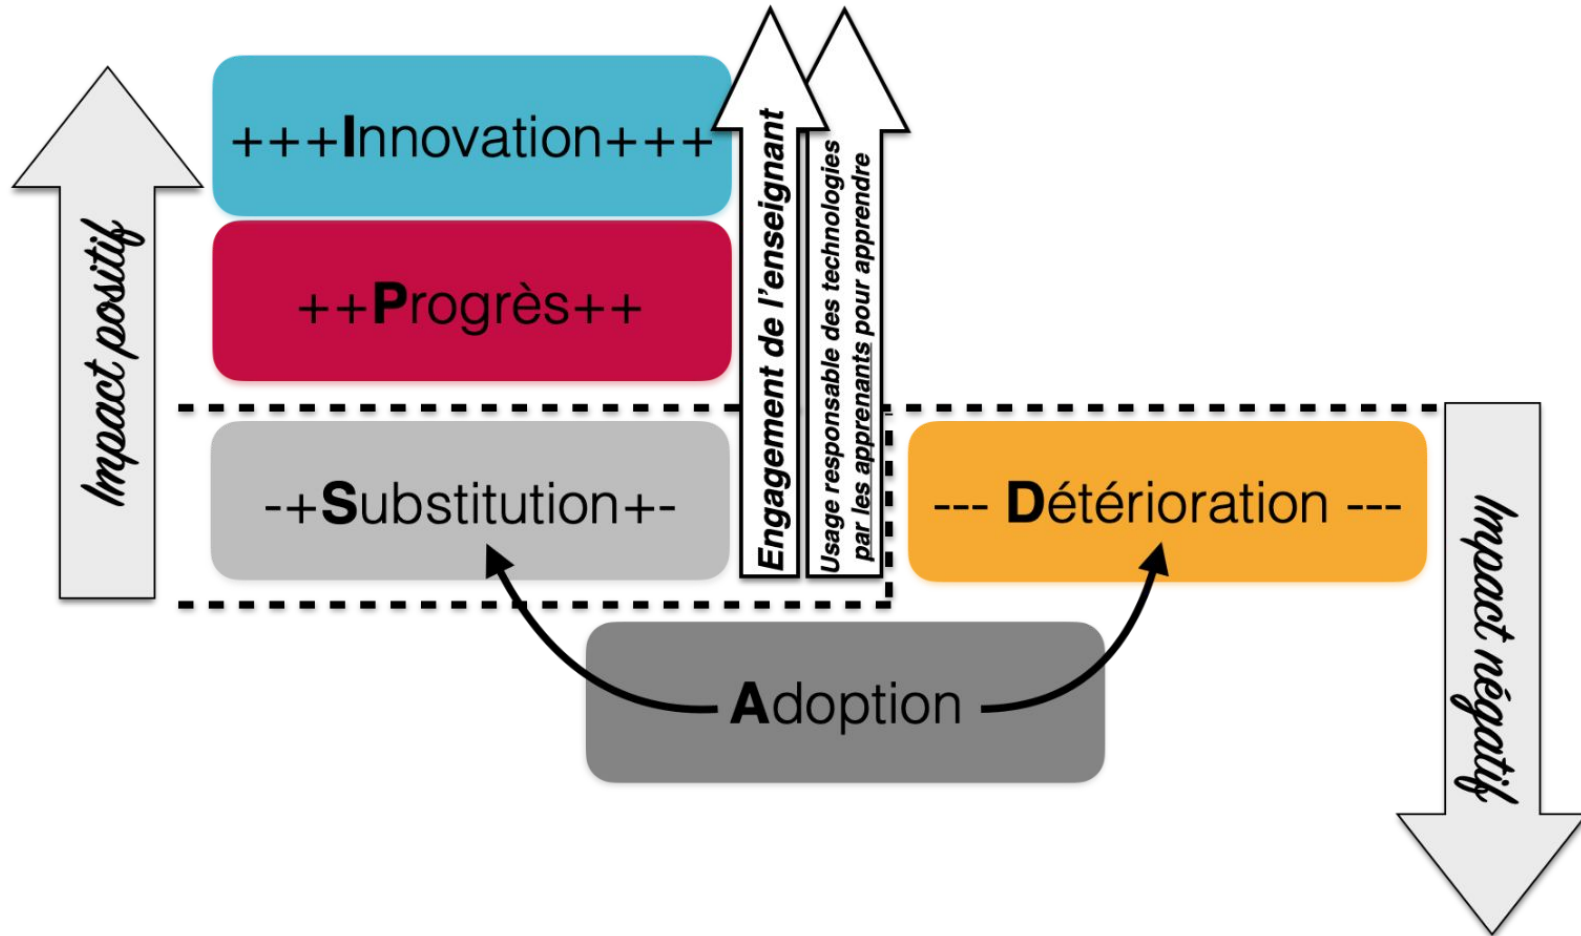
Impact positif

+++Innovation+++

++Progrès++

-+Substitution+-

Engagement de l'enseignant

Usage responsable des technologies par les apprenants pour apprendre

--- Détérioration ---

Adoption

Impact négatif